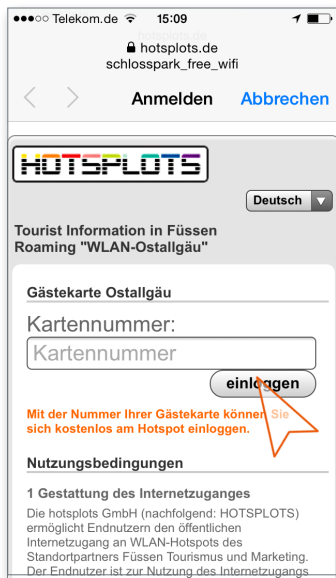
●●●○○ Telekom.de 15:09

hotsplots.de
schlosspark_free_wifi

Anmelden Abbrechen

HOTSPLOTS

Deutsch

Tourist Information in Füssen
Roaming "WLAN-Ostallgäu"

Gästekarte Ostallgäu

Kartennummer:

Kartennummer

einloggen

Mit der Nummer Ihrer Gästekarte können Sie sich kostenlos am Hotspot einloggen.

Nutzungsbedingungen

1 Gestattung des Internetzuganges

Die hotsplots GmbH (nachfolgend: HOTSPLOTS) ermöglicht Endnutzern den öffentlichen Internetzugang an WLAN-Hotspots des Standortpartners Füssen Tourismus und Marketing. Der Endnutzer ist zur Nutzung des Internetzugangs